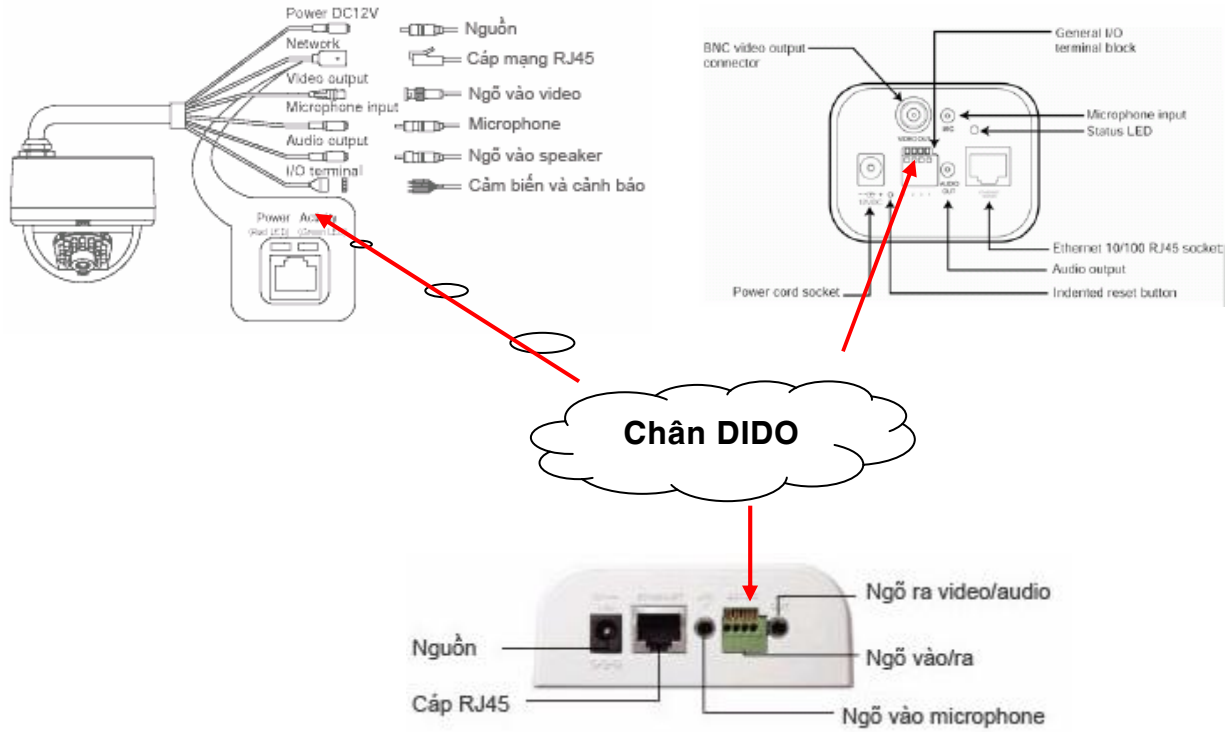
Power DC12V
Network
Video output
Microphone input
Audio output
I/O terminal

Nguồn
Cáp mạng RJ45
Ngõ vào video
Microphone
Ngõ vào speaker
Cảm biến và cảnh báo

Power (Red LED)
Activity (Green LED)

BNC video output connector
General I/O terminal block
Microphone input
Status LED
Ethernet 10/100 RJ45 socket
Audio output
Power cord socket
Indented reset button

VIDEO OUT
MIC
AUDIO OUT
12VDC

Chân DIDO

Ngõ ra video/audio
Nguồn
Ngõ vào/ra
Cáp RJ45
Ngõ vào microphone